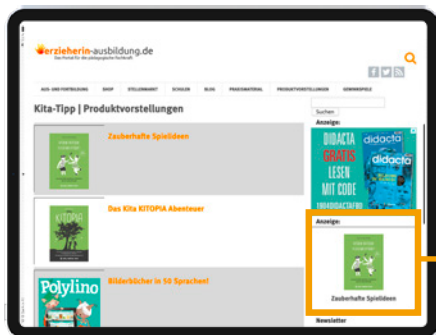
erzieherin-ausbildung.de
Das Portal für die pädagogische Fachkraft

AUS- UND FORTBILDUNG SHOP STELLENMARKT SCHULEN BLOG PRAXISMATERIAL PRODUKTVORSTELLUNGEN GEWINNSPIELE

Kita-Tipp | Produktvorstellungen

Suchen

Anzeige:

didacta didacta
GRATIS LESEN MIT CODE
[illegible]

Zauberhafte Spielideen

Das Kita KITOPIA Abenteuer

KITOPIA

Polylino

Bilderbücher in 50 Sprachen!

Anzeige:

Zauberhafte Spielideen

Newsletter